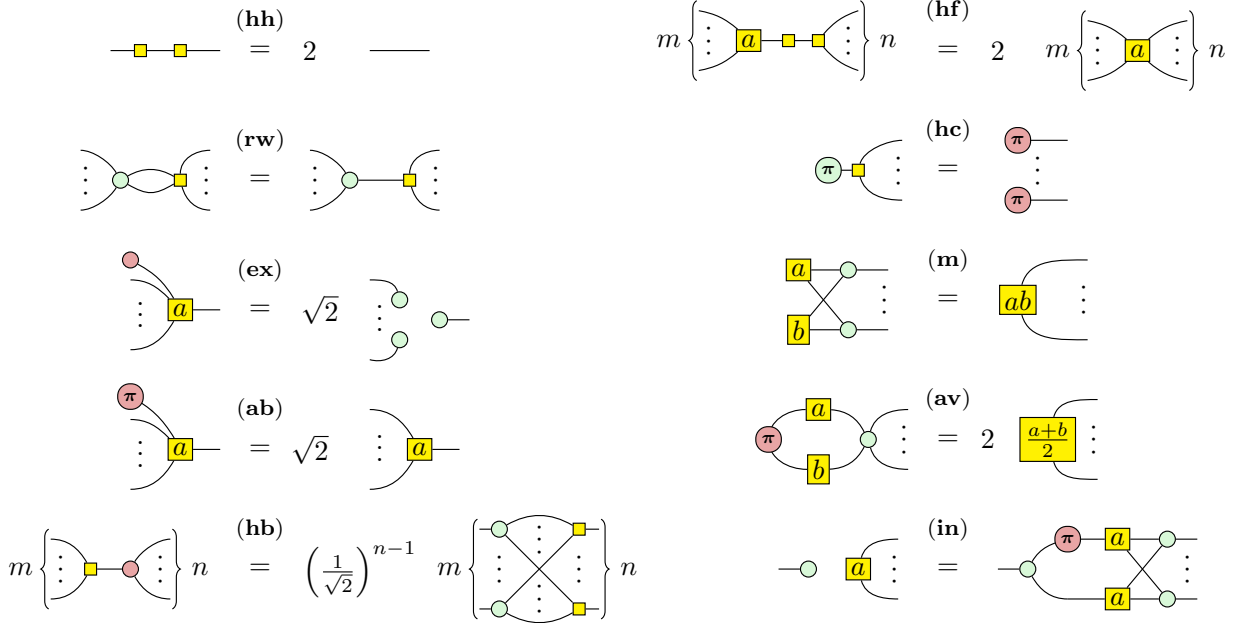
(hh) $=$ 2

$m$ $a$ $n$ (hf) $=$ 2 $m$ $a$ $n$

(rw) $=$

$\pi$ (hc) $=$ $\pi$ $\pi$

$a$ (ex) $=$ $\sqrt{2}$

$a$ $b$ (m) $=$ $ab$

$\pi$ $a$ (ab) $=$ $\sqrt{2}$ $a$

$\pi$ $a$ $b$ (av) $=$ 2 $\frac{a+b}{2}$

$m$ $n$ (hb) $=$ $\left(\frac{1}{\sqrt{2}}\right)^{n-1}$ $m$ $n$

$a$ (in) $=$ $\pi$ $a$ $a$